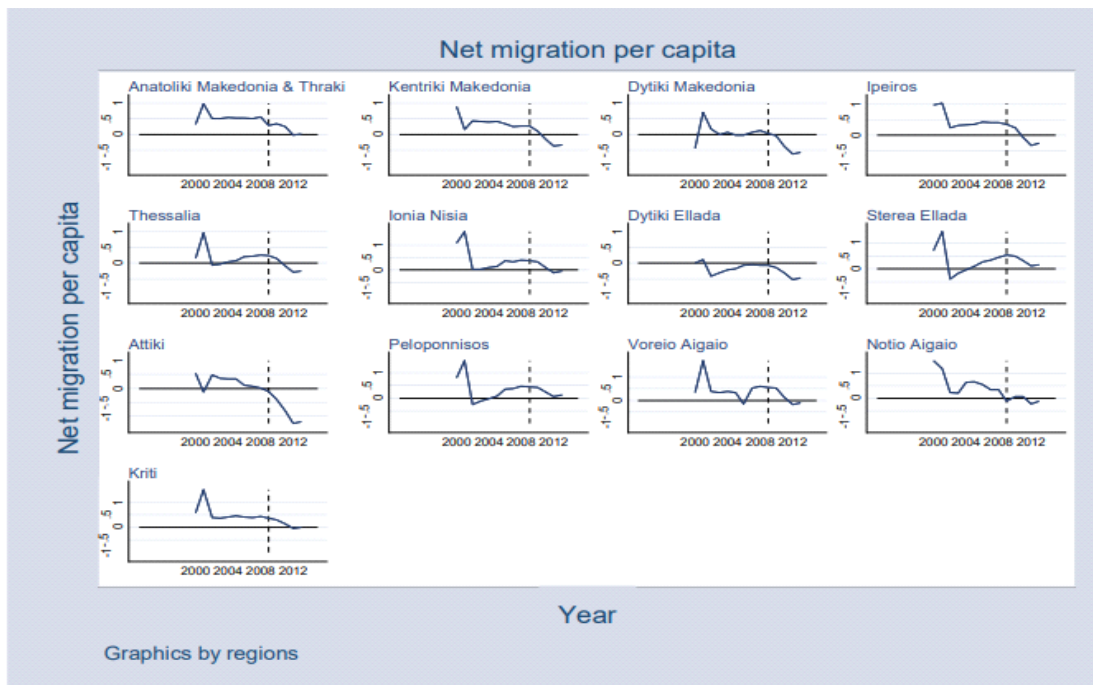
Net migration per capita

Anatoliki Makedonia & Thraki
1
.5
0
-.5
-1
2000 2004 2008 2012

Kentriki Makedonia
1
.5
0
-.5
-1
2000 2004 2008 2012

Dytiki Makedonia
1
.5
0
-.5
-1
2000 2004 2008 2012

Ipeiros
1
.5
0
-.5
-1
2000 2004 2008 2012

Thessalia
1
.5
0
-.5
-1
2000 2004 2008 2012

Ionia Nisia
1
.5
0
-.5
-1
2000 2004 2008 2012

Dytiki Ellada
1
.5
0
-.5
-1
2000 2004 2008 2012

Sterea Ellada
1
.5
0
-.5
-1
2000 2004 2008 2012

Attiki
1
.5
0
-.5
-1
2000 2004 2008 2012

Peloponnisos
1
.5
0
-.5
-1
2000 2004 2008 2012

Voreio Aigaio
1
.5
0
-.5
-1
2000 2004 2008 2012

Notio Aigaio
1
.5
0
-.5
-1
2000 2004 2008 2012

Kriti
1
.5
0
-.5
-1
2000 2004 2008 2012

Net migration per capita

Year

Graphics by regions